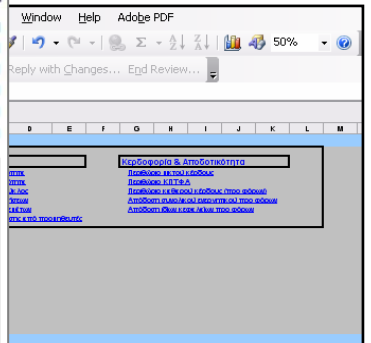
Window Help Adobe PDF

50%

Reply with Changes... End Review...

D E F G H I J K L M

Κερδοφορία & Αποδοτικότητα

Περιθώριο μικτού κέρδους

Περιθώριο ΚΠΤΦΑ

Περιθώριο καθαρού κέρδους (προ φόρων)

Απόδοση συνολικού ενεργητικού προ φόρων

Απόδοση ιδίων κεφαλαίων προ φόρων

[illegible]